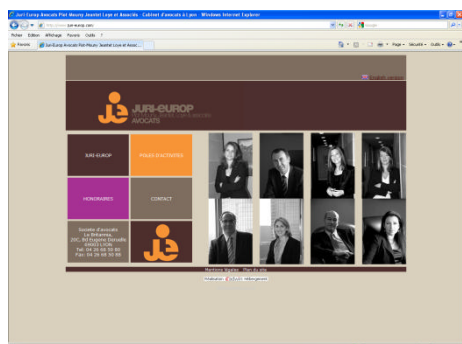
Juri-Europ Avocats Piot Mouny Jeantet Loye et Associés · Cabinet d'avocats à Lyon · Windows Internet Explorer

http://www.juri-europ.com

Fichier Edition Affichage Favoris Outils ?

Favoris

Juri-Europ Avocats Piot-Mouny Jeantet Loye et Associ...

Page · Sécurité · Outils ·

English version

JURI-EUROP
AVOCATS

JURI-EUROP

POLES D'ACTIVITES

HONORAIRES

CONTACT

Société d'avocats
Le Britannia,
20C, bd Eugène Deruelle
69003 LYON
Tel: 04 26 68 50 80
Fax: 04 26 68 50 99

Mentions légales Plan du site

Réalisation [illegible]